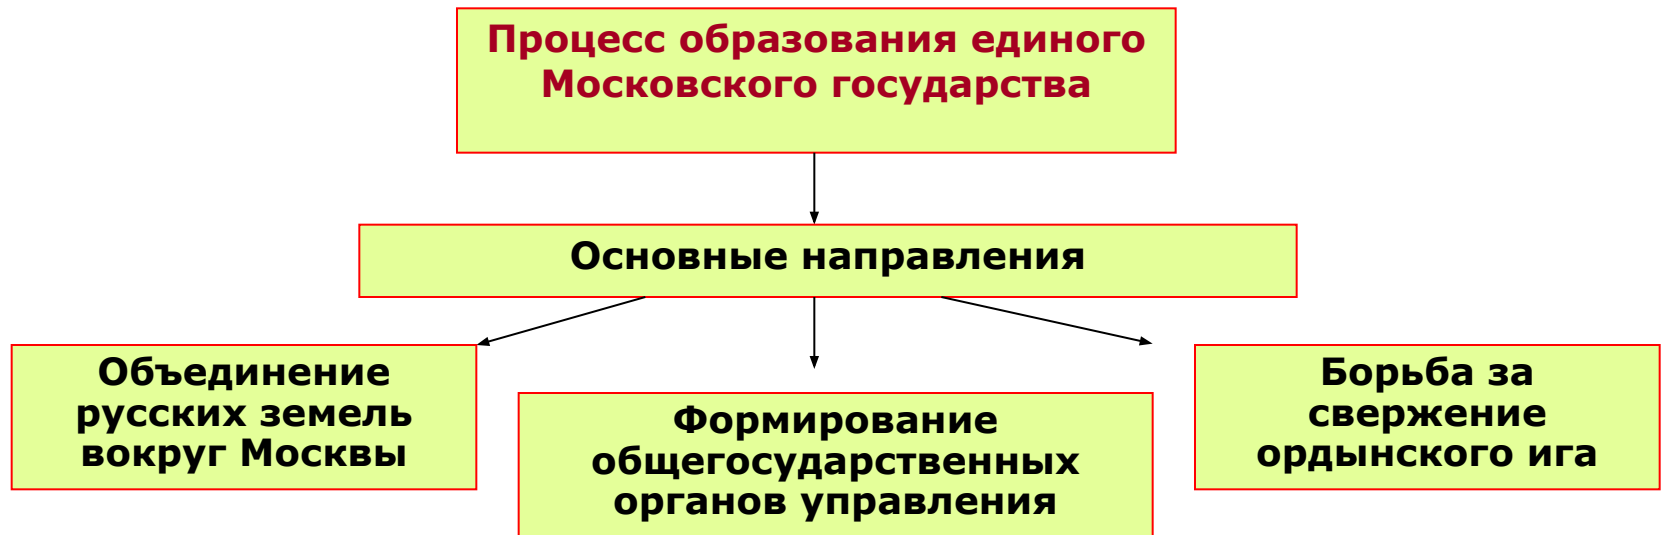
Процесс образования единого Московского государства

Основные направления

Объединение русских земель вокруг Москвы

Формирование общегосударственных органов управления

Борьба за свержение ордынского ига